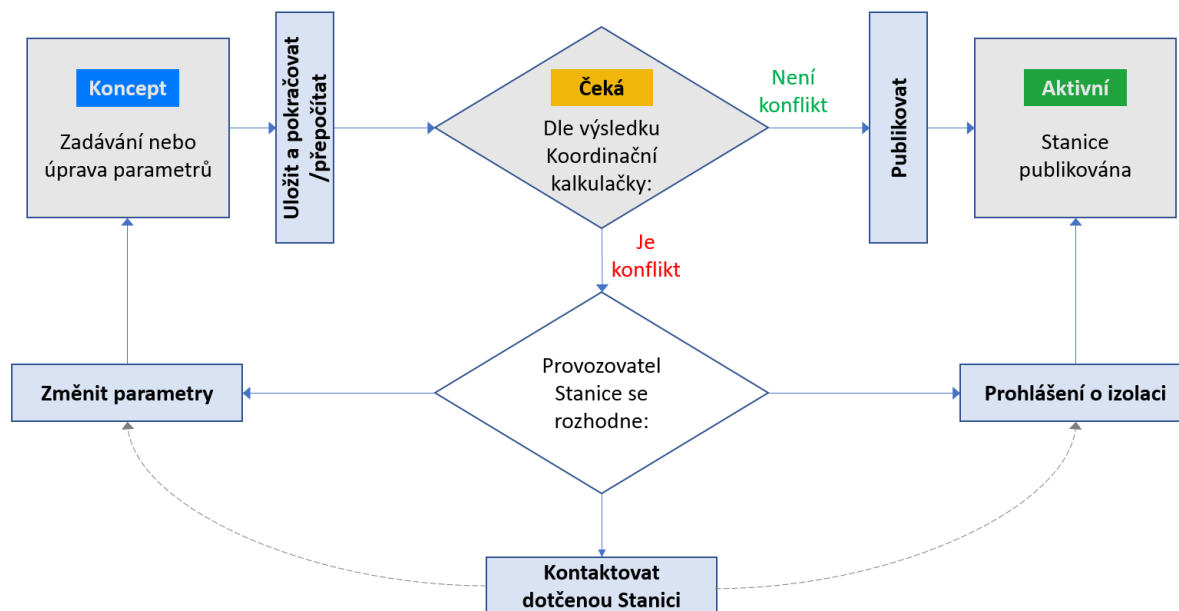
Koncept

Zadávání nebo úprava parametrů

Uložit a pokračovat /přepočítat

Čeká

Dle výsledku Koordinační kalkulačky:

Není konflikt

Publikovat

Aktivní

Stanice publikována

Je konflikt

Provozovatel Stanice se rozhodne:

Změnit parametry

Prohlášení o izolaci

Kontaktovat dotčenou Stanici